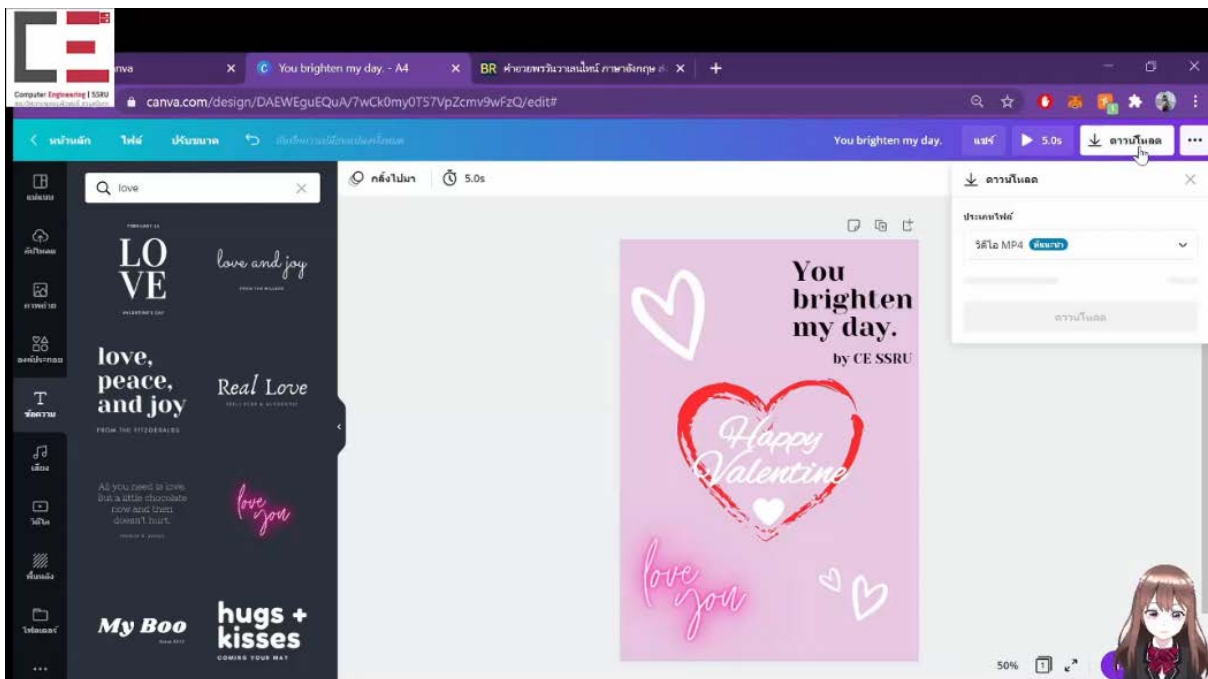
Computer Engineering | SSRU

nva ×
You brighten my day. - A4 ×
BR คำอวยพรวันวาเลนไทน์ ภาษาอังกฤษ ×
+

canva.com/design/DAEWEguEQuA/7wCk0my0T57VpZcmv9wFzQ/edit#

หน้าหลัก ไฟล์ ปรับขนาด

You brighten my day. แชร์ 5.0s ดาวน์โหลด ...

แม่แบบ
อัปโหลด
ภาพถ่าย
องค์ประกอบ
ข้อความ
เสียง
วิดีโอ
พื้นหลัง
โฟลเดอร์
...

love

FEBRUARY 14
LOVE
VALENTINE'S DAY

love and joy
FROM THE MILLERS

love, peace, and joy
FROM THE FITZGERALDS

Real Love

All you need is love. But a little chocolate now and then doesn't hurt.

love you

My Boo

hugs + kisses
COMING YOUR WAY

กลั่งไปมา 5.0s

You brighten my day.
by CE SSRU

Happy Valentine

love you

ดาวน์โหลด
ประเภทไฟล์
วิดีโอ MP4 แนะนำ
ดาวน์โหลด

50% 1